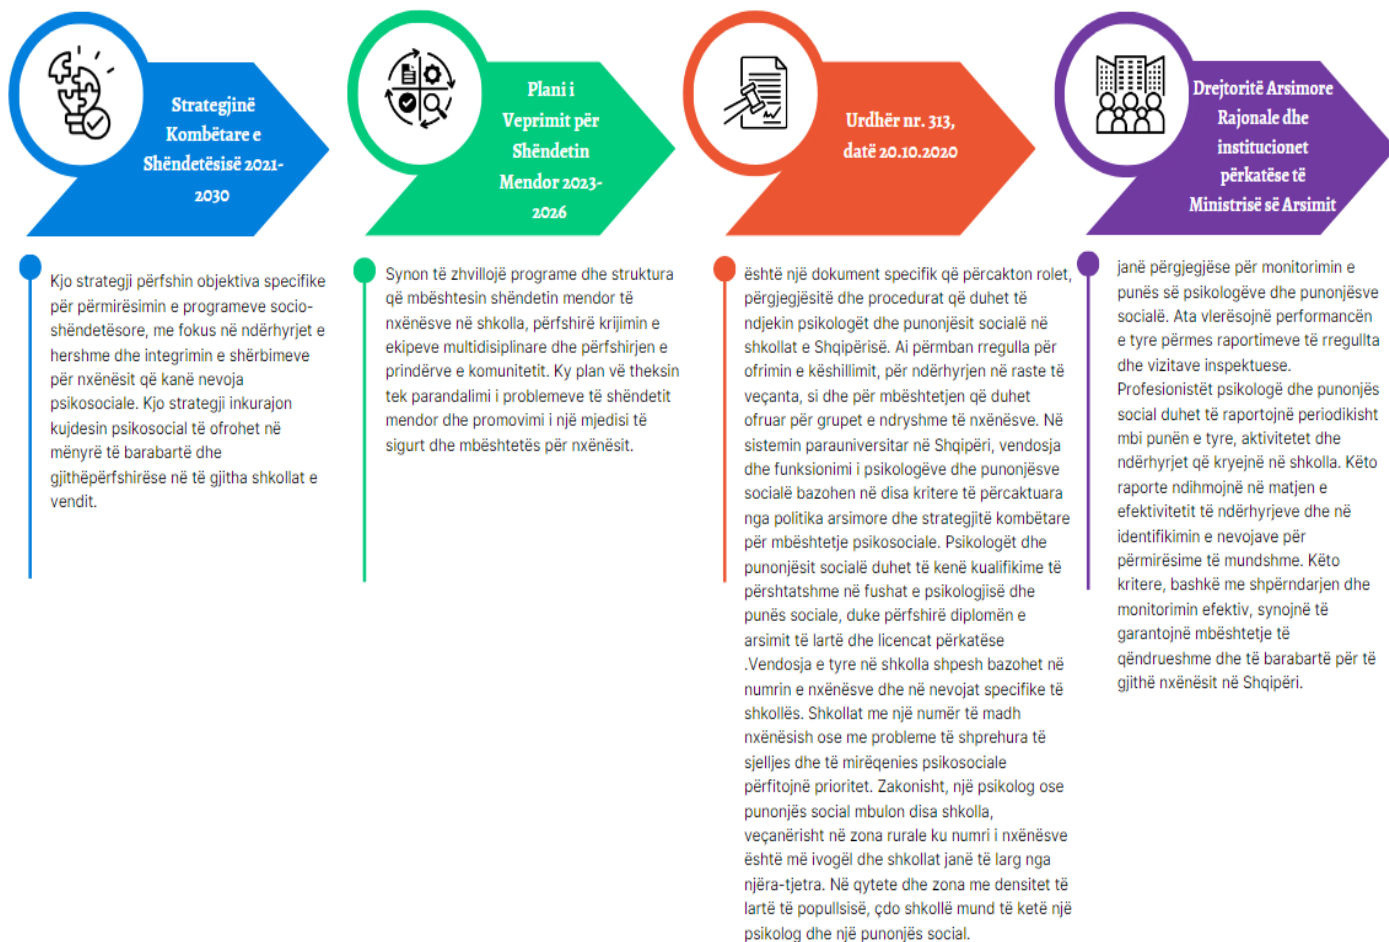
Strategjinë Kombëtare e Shëndetësisë 2021-2030

Plani i Veprimit për Shëndetin Mendor 2023-2026

Urdhër nr. 313, datë 20.10.2020

Drejtoritë Arsimore Rajonale dhe institucionet përkatëse të Ministrisë së Arsimit

Kjo strategji përfshin objektiva specifike për përmirësimin e programeve socio-shëndetësore, me fokus në ndërhyrjet e hershme dhe integrimin e shërbimeve për nxënësit që kanë nevoja psikosociale. Kjo strategji inkurajon kujdesin psikosocial të ofrohet në mënyrë të barabartë dhe gjithëpërfshirëse në të gjitha shkollat e vendit.

Synon të zhvillojë programe dhe struktura që mbështesin shëndetin mendor të nxënësve në shkolla, përfshirë krijimin e ekipeve multidisiplinare dhe përfshirjen e prindërve e komunitetit. Ky plan vë theksin tek parandalimi i problemeve të shëndetit mendor dhe promovimi i një mjedisi të sigurt dhe mbështetës për nxënësit.

është një dokument specifik që përcakton rolet, përgjegjësitë dhe procedurat që duhet të ndjekin psikologët dhe punonjësit socialë në shkollat e Shqipërisë. Ai përmban rregulla për ofrimin e këshillimit, për ndërhyrjen në raste të veçanta, si dhe për mbështetjen që duhet ofruar për grupet e ndryshme të nxënësve. Në sistemin parauniversitar në Shqipëri, vendosja dhe funksionimi i psikologëve dhe punonjësve socialë bazohen në disa kritere të përcaktuara nga politika arsimore dhe strategjitë kombëtare për mbështetje psikosociale. Psikologët dhe punonjësit socialë duhet të kenë kualifikime të përshtatshme në fushat e psikologjisë dhe punës sociale, duke përfshirë diplomën e arsimit të lartë dhe licencat përkatëse .Vendosja e tyre në shkolla shpesh bazohet në numrin e nxënësve dhe në nevojat specifike të shkollës. Shkollat me një numër të madh nxënësish ose me probleme të shprehura të sjelljes dhe të mirëqenies psikosociale përfitojnë prioritet. Zakonisht, një psikolog ose punonjës social mbulon disa shkolla, veçanërisht në zona rurale ku numri i nxënësve është më ivogël dhe shkollat janë të larg nga njëra-tjetra. Në qytete dhe zona me densitet të lartë të popullsisë, çdo shkollë mund të ketë një psikolog dhe një punonjës social.

janë përgjegjëse për monitorimin e punës së psikologëve dhe punonjësve socialë. Ata vlerësojnë performancën e tyre përmes raportimeve të rregullta dhe vizitave inspektuese. Profesionistët psikologë dhe punonjës social duhet të raportojnë periodikisht mbi punën e tyre, aktivitetet dhe ndërhyrjet që kryejnë në shkolla. Këto raporte ndihmojnë në matjen e efektivitetit të ndërhyrjeve dhe në identifikimin e nevojave për përmirësime të mundshme. Këto kritere, bashkë me shpërndarjen dhe monitorimin efektiv, synojnë të garantojnë mbështetje të qëndrueshme dhe të barabartë për të gjithë nxënësit në Shqipëri.